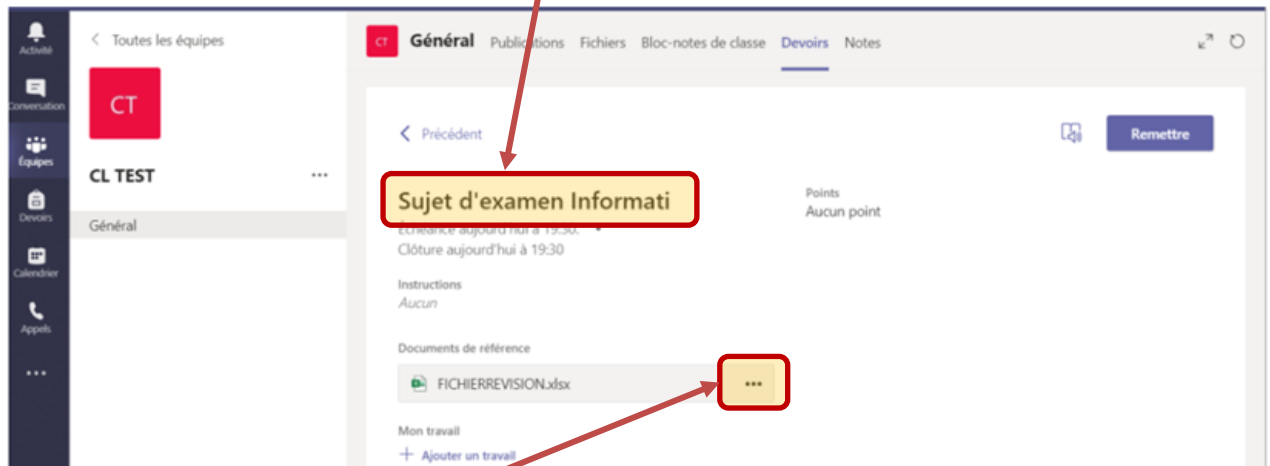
Activité
Conversation
Équipes
Devoirs
Calendrier
Appels
...

< Toutes les équipes

CT

CL TEST ...

Général

CT Général Publications Fichiers Bloc-notes de classe Devoirs Notes

< Précédent

Remettre

Sujet d'examen Informati

Échéance aujourd'hui à 19:30.
Clôture aujourd'hui à 19:30

Points
Aucun point

Instructions
Aucun

Documents de référence

FICHIERREVISION.xlsx ...

Mon travail

+ Ajouter un travail